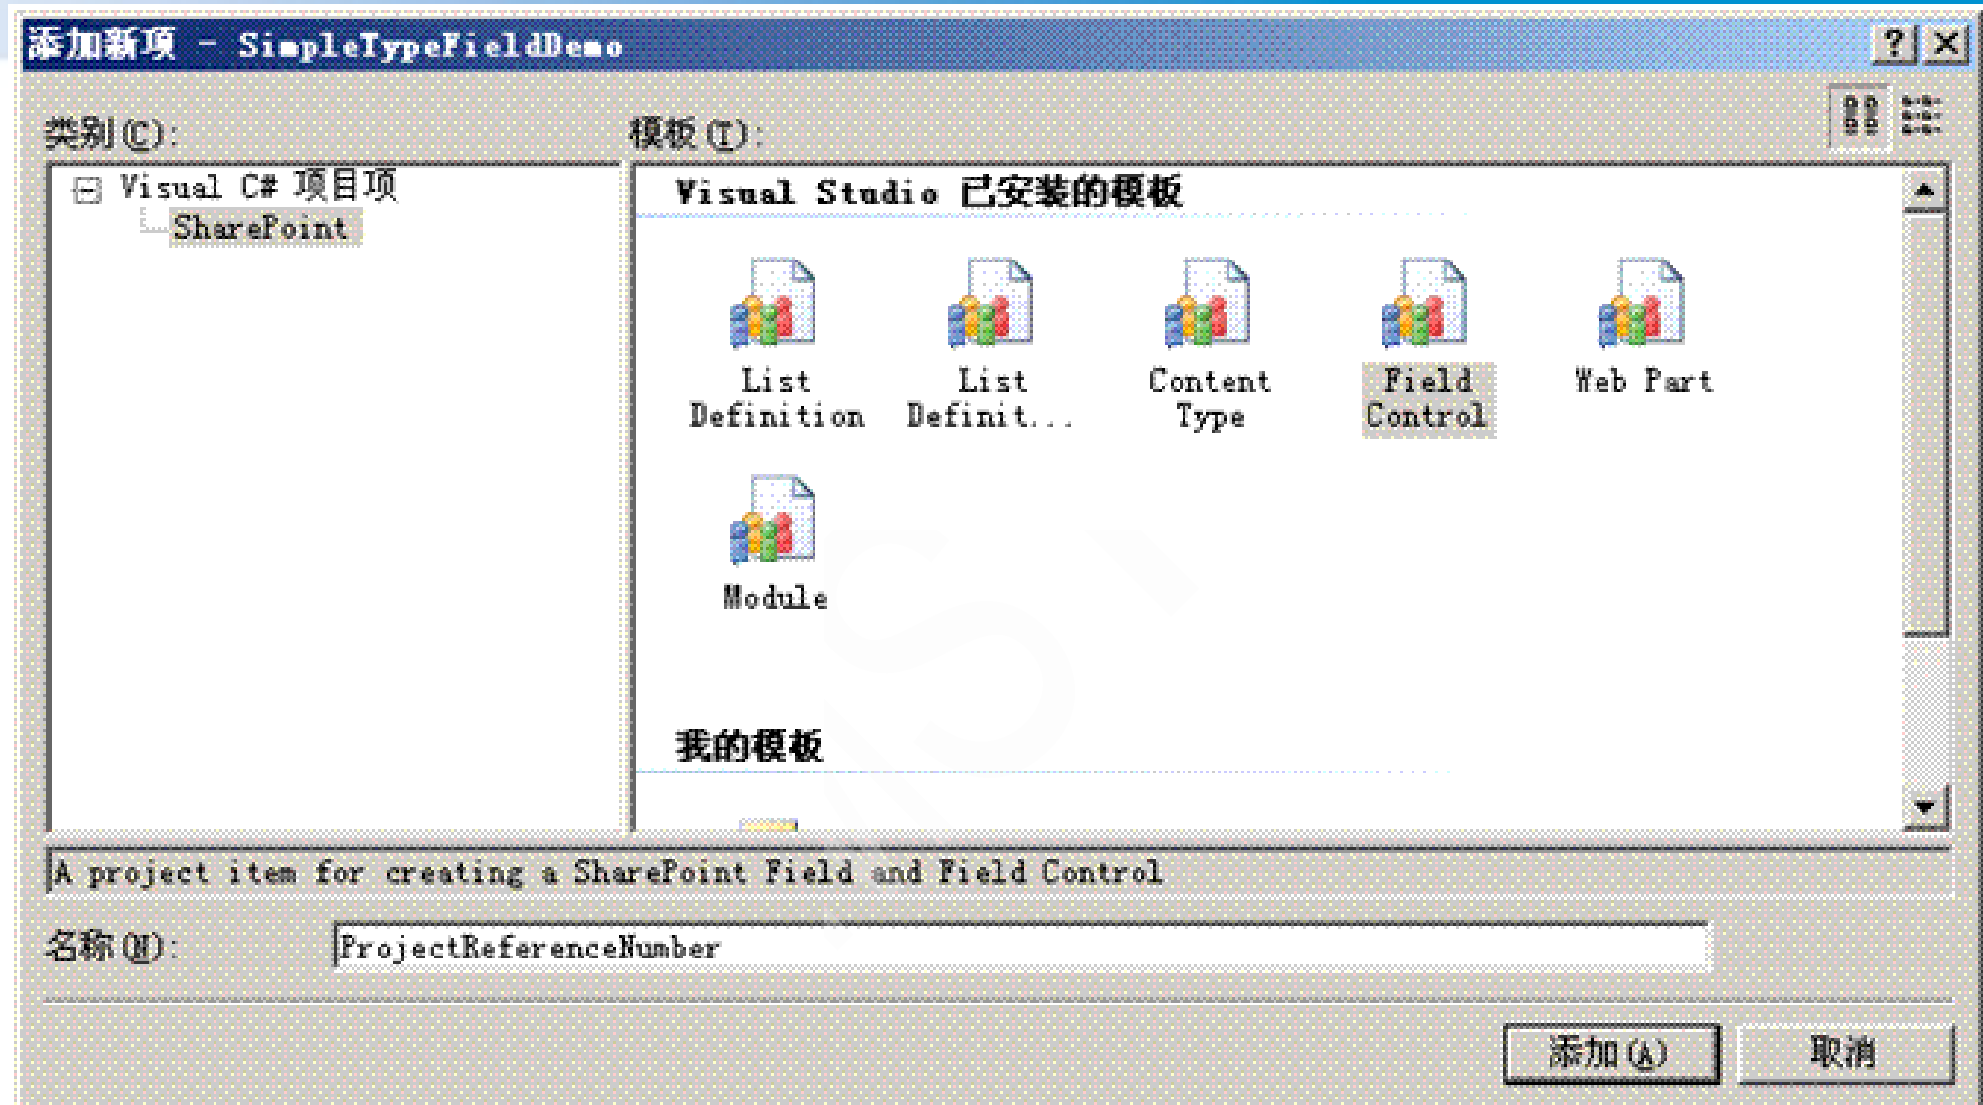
添加新项 - SimpleTypeFieldDemo

?

类别(C):

模板(T):

Visual C# 项目项
SharePoint

Visual Studio 已安装的模板

List Definition

List Definit...

Content Type

Field Control

Web Part

Module

我的模板

A project item for creating a SharePoint Field and Field Control

名称(N):

ProjectReferenceNumber

添加(A)

取消